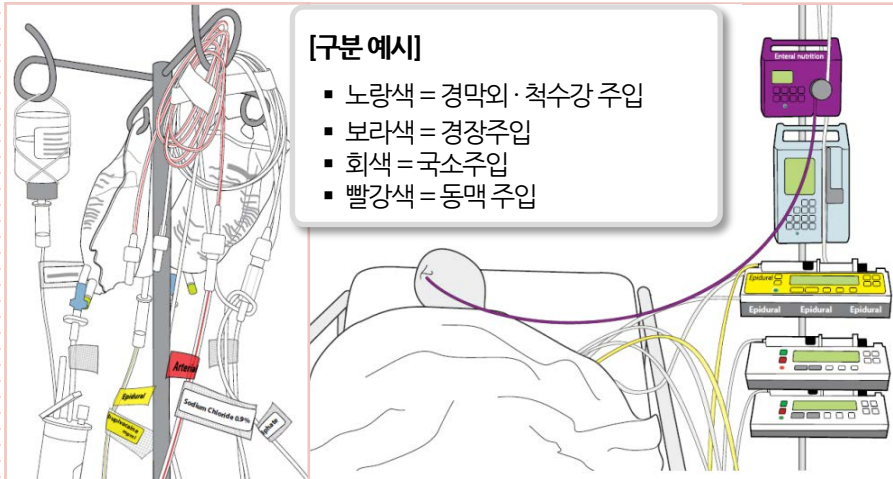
[구분 예시]

- 노랑색 = 경막외 · 척수강 주입
- 보라색 = 경장주입
- 회색 = 국소주입
- 빨강색 = 동맥 주입

Enteral nutrition

Epidural

Epidural Epidural Epidural

Arterial

Epidural

Bupivacaine

Sodium Chloride 0.9%

Heparin